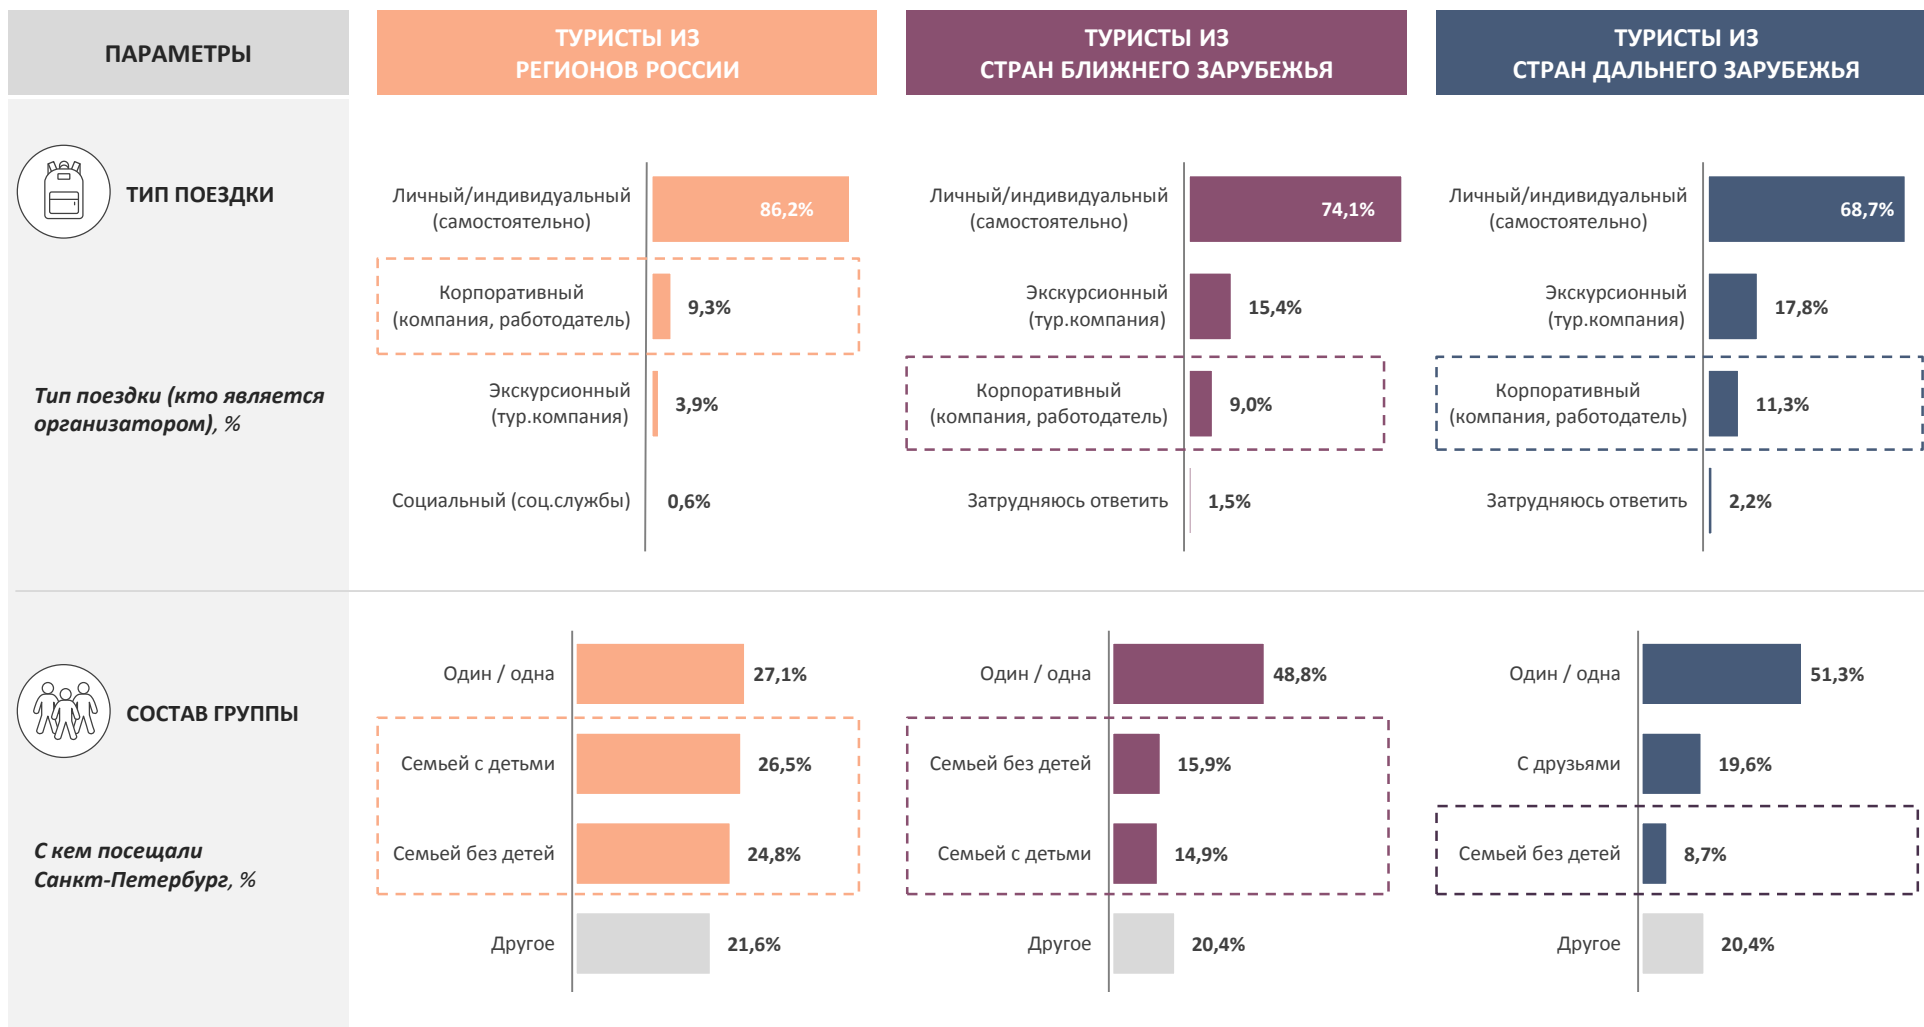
ПАРАМЕТРЫ

ТУРИСТЫ ИЗ РЕГИОНОВ РОССИИ

ТУРИСТЫ ИЗ СТРАН БЛИЖНЕГО ЗАРУБЕЖЬЯ

ТУРИСТЫ ИЗ СТРАН ДАЛЬНЕГО ЗАРУБЕЖЬЯ

ТИП ПОЕЗДКИ

Тип поездки (кто является организатором), %

Личный/индивидуальный (самостоятельно) 86,2%
Корпоративный (компания, работодатель) 9,3%
Экскурсионный (тур.компания) 3,9%
Социальный (соц.службы) 0,6%

Личный/индивидуальный (самостоятельно) 74,1%
Экскурсионный (тур.компания) 15,4%
Корпоративный (компания, работодатель) 9,0%
Затрудняюсь ответить 1,5%

Личный/индивидуальный (самостоятельно) 68,7%
Экскурсионный (тур.компания) 17,8%
Корпоративный (компания, работодатель) 11,3%
Затрудняюсь ответить 2,2%

СОСТАВ ГРУППЫ

С кем посещали Санкт-Петербург, %

Один / одна 27,1%
Семьей с детьми 26,5%
Семьей без детей 24,8%
Другое 21,6%

Один / одна 48,8%
Семьей без детей 15,9%
Семьей с детьми 14,9%
Другое 20,4%

Один / одна 51,3%
С друзьями 19,6%
Семьей без детей 8,7%
Другое 20,4%